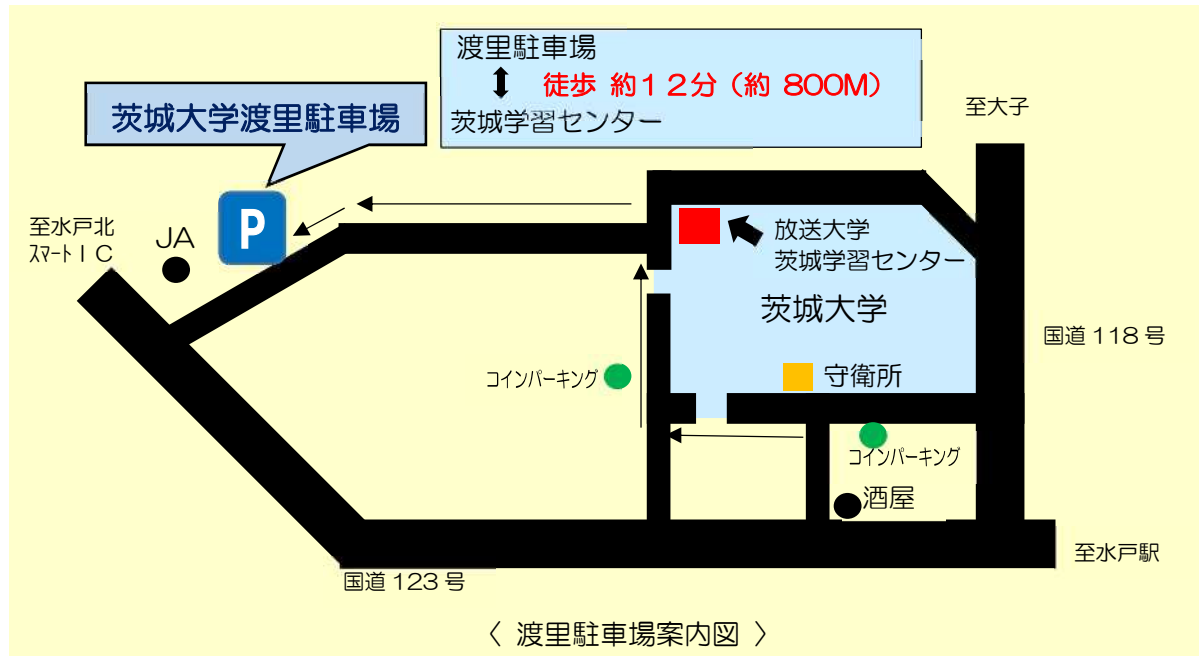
渡里駐車場
徒歩 約１２分（約 800M）
茨城学習センター

茨城大学渡里駐車場

P

至大子

至水戸北
ｽﾏｰﾄＩＣ

JA

放送大学
茨城学習センター

茨城大学

国道 118 号

コインパーキング

守衛所

コインパーキング

酒屋

至水戸駅

国道 123 号

〈 渡里駐車場案内図 〉